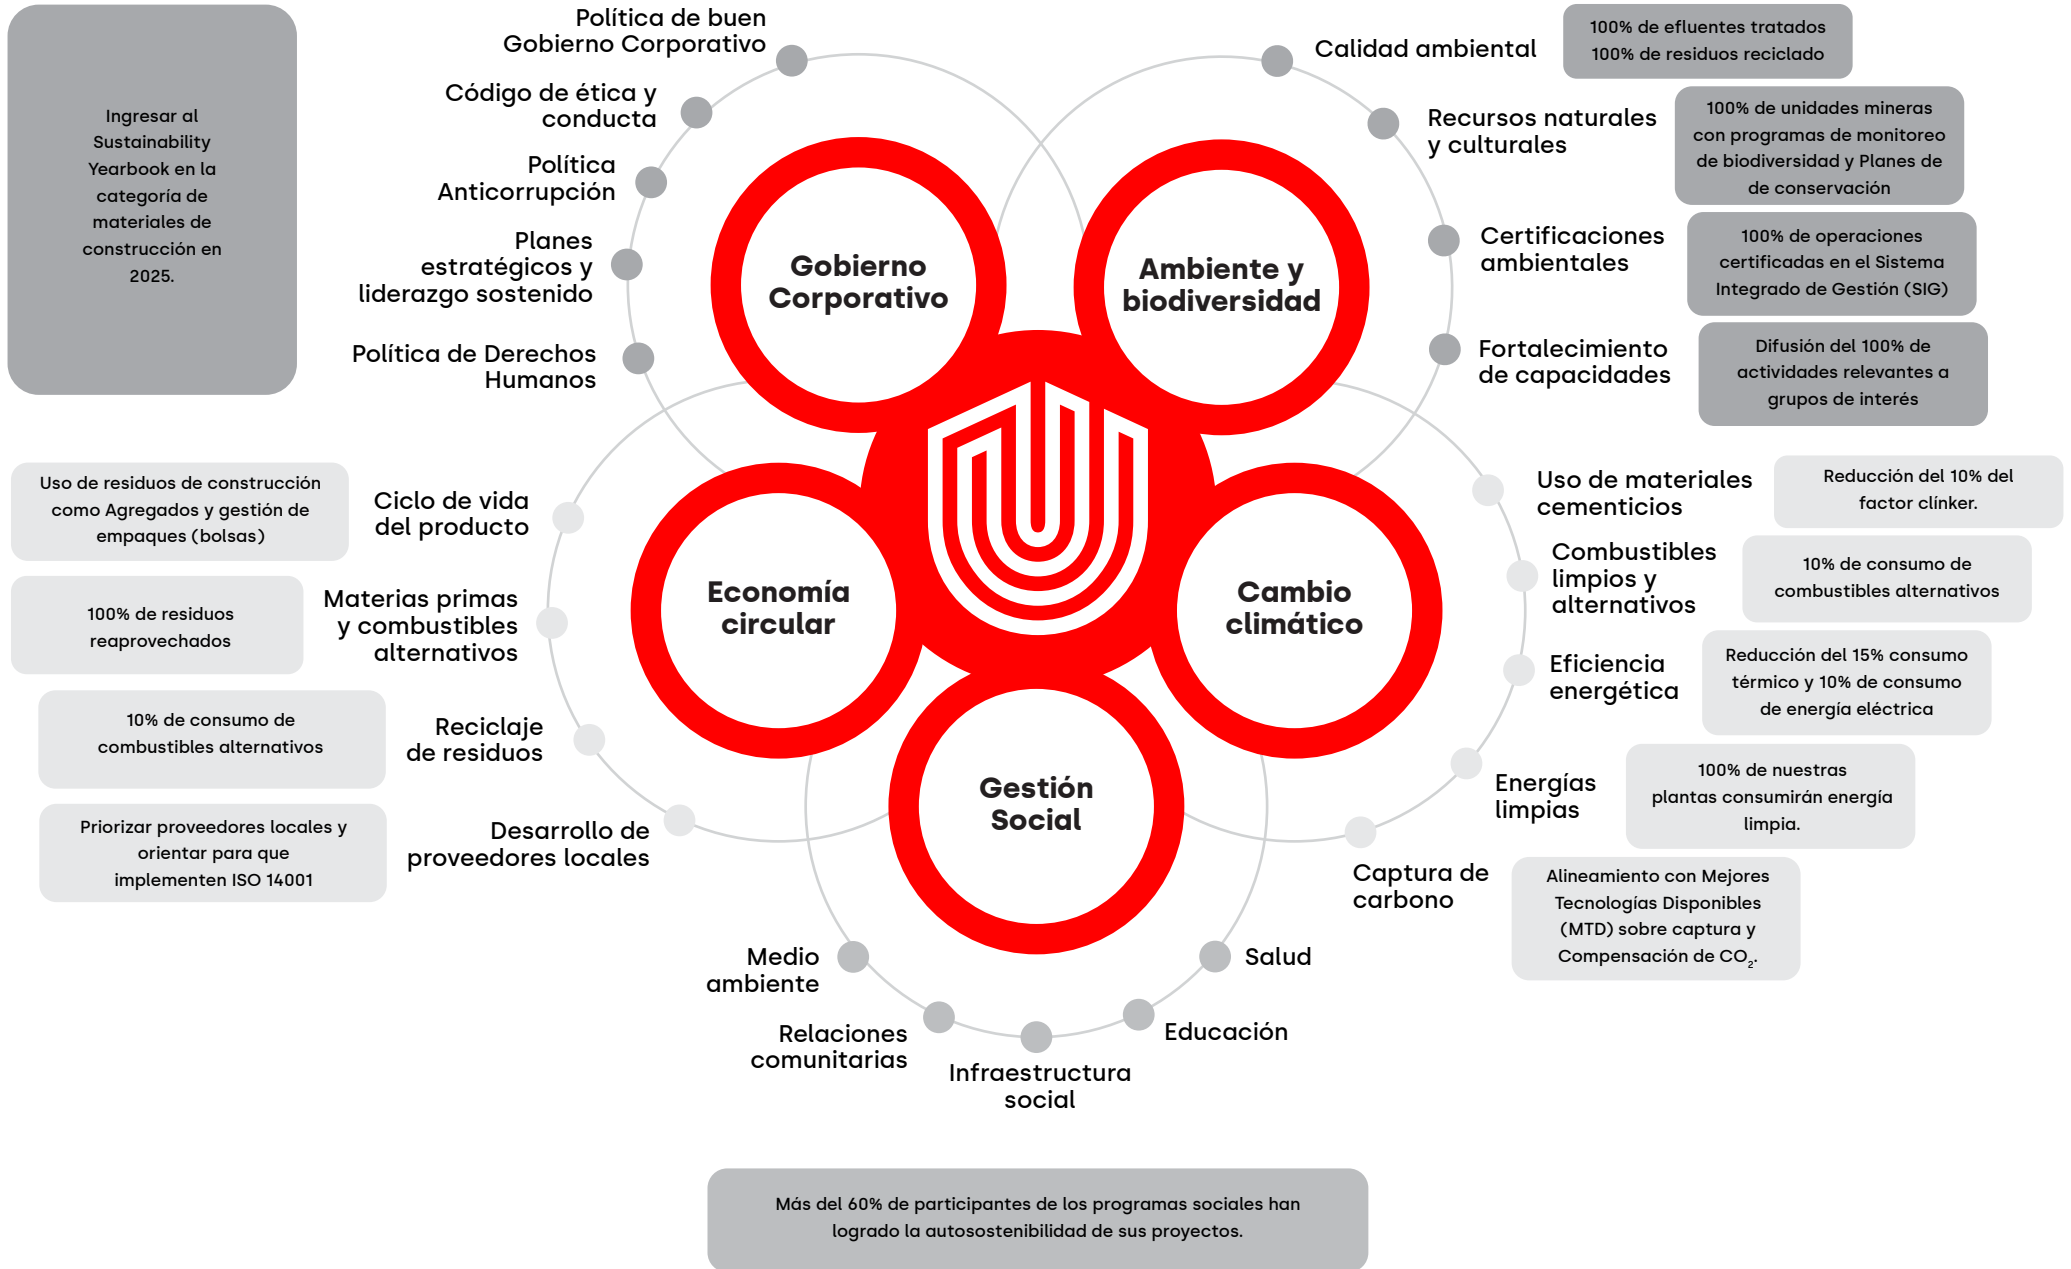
Ingresar al Sustainability Yearbook en la categoría de materiales de construcción en 2025.

Política de buen Gobierno Corporativo

Código de ética y conducta

Política Anticorrupción

Planes estratégicos y liderazgo sostenido

Política de Derechos Humanos

Calidad ambiental

100% de efluentes tratados
100% de residuos reciclado

Recursos naturales y culturales

100% de unidades mineras con programas de monitoreo de biodiversidad y Planes de de conservación

Certificaciones ambientales

100% de operaciones certificadas en el Sistema Integrado de Gestión (SIG)

Fortalecimiento de capacidades

Difusión del 100% de actividades relevantes a grupos de interés

Gobierno Corporativo

Ambiente y biodiversidad

Economía circular

Cambio climático

Gestión Social

Uso de residuos de construcción como Agregados y gestión de empaques (bolsas)

Ciclo de vida del producto

100% de residuos reaprovechados

Materias primas y combustibles alternativos

10% de consumo de combustibles alternativos

Reciclaje de residuos

Priorizar proveedores locales y orientar para que implementen ISO 14001

Desarrollo de proveedores locales

Uso de materiales cementicios

Reducción del 10% del factor clínker.

Combustibles limpios y alternativos

10% de consumo de combustibles alternativos

Eficiencia energética

Reducción del 15% consumo térmico y 10% de consumo de energía eléctrica

Energías limpias

100% de nuestras plantas consumirán energía limpia.

Captura de carbono

Alineamiento con Mejores Tecnologías Disponibles (MTD) sobre captura y Compensación de $CO_2$.

Medio ambiente

Salud

Relaciones comunitarias

Educación

Infraestructura social

Más del 60% de participantes de los programas sociales han logrado la autosostenibilidad de sus proyectos.